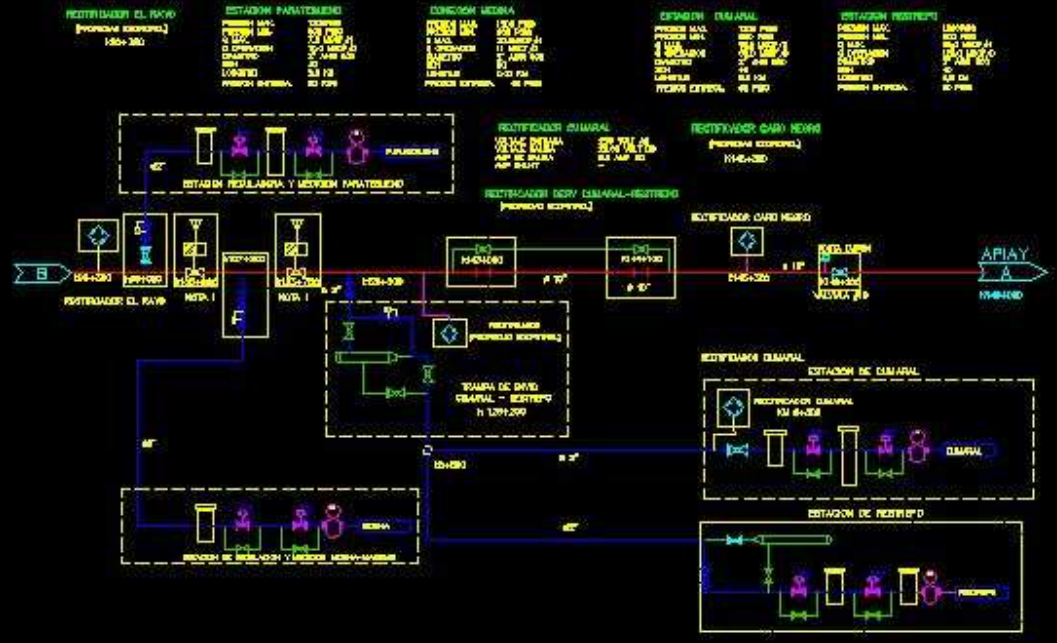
RECTIFICADOR EL RAYO
(PROPIEDAD ECOPETROL)
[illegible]

ESTACION PARATEBUENO

CONEXION MEDINA

ESTACION CUMARAL

ESTACION RESTREPO

RECTIFICADOR CUMARAL

RECTIFICADOR CANO NEGRO
(PROPIEDAD ECOPETROL)
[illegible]

RECTIFICADOR DERV CUMARAL-RESTREPO
(PROPIEDAD ECOPETROL)

PARATEBUENO

ESTACION REGULADORA Y MEDICION PARATEBUENO

B

RECTIFICADOR EL RAYO

NOTA 1

NOTA 1

RECTIFICADOR CANO NEGRO

APIAY
A

TRAMPA DE ENVIO
CUMARAL - RESTREPO

RECTIFICADOR CUMARAL

ESTACION DE CUMARAL

RECTIFICADOR CUMARAL

CUMARAL

ESTACION DE RESTREPO

MEDINA

ESTACION DE REGULACION Y MEDICION MEDINA

RESTREPO